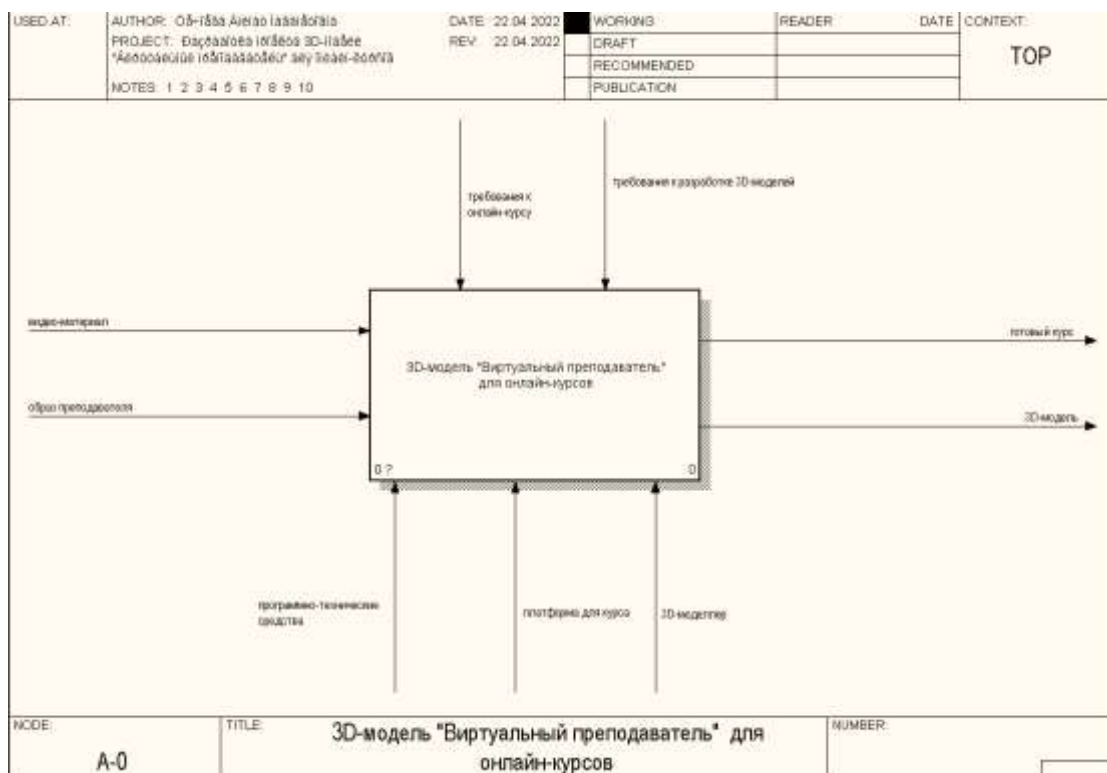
| USED AT: | AUTHOR: Ођ-ïåãа Áиеіао Іааàðîà'à PROJECT: Ðàçðàáîòêà ìîäåëè 3D-ïîäåëè "Âèðòóàëüíûé ïðåïîäàâàòåëü" äëÿ îíëàéí-êóðñîâ NOTES: 1 2 3 4 5 6 7 8 9 10 | DATE: 22.04.2022 REV: 22.04.2022 | WORKING | READER | DATE | CONTEXT: |
|---|---|---|---|---|---|---|
| | | | DRAFT | | | TOP |
| | | | RECOMMENDED | | | |
| | | | PUBLICATION | | | |

требования к онлайн-курсу

требования к разработке 3D-моделей

видео-материал

образ преподавателя

3D-модель "Виртуальный преподаватель" для онлайн-курсов

0 ?

0

готовый курс

3D-модель

програмно-технические средства

платформа для курса

3D-моделлер

| NODE: A-0 | TITLE: 3D-модель "Виртуальный преподаватель" для онлайн-курсов | NUMBER: |
|---|---|---|